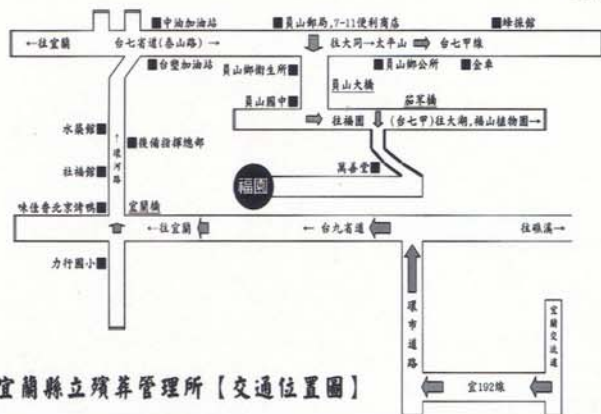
■中油加油站
■員山郵局,7-11便利商店
■峰德館
←往宜蘭
台七省道(泰山路)→
往大同→太平山
台七甲線
■台塑加油站
員山鄉衛生所■
■員山鄉公所
■全車
員山國中■
員山大橋
茄苳橋
往福園
(台七甲)往大湖,福山植物園→
水栗館■
↑環河路
■後備指揮總部
往福館■
萬善堂■
福園
味佳香北京烤鴨■
宜蘭橋
←往宜蘭
←台九省道
往礁溪→
力行國小■
環市道路
宜蘭交流道
宜蘭縣立殯葬管理所【交通位置圖】
宜192線